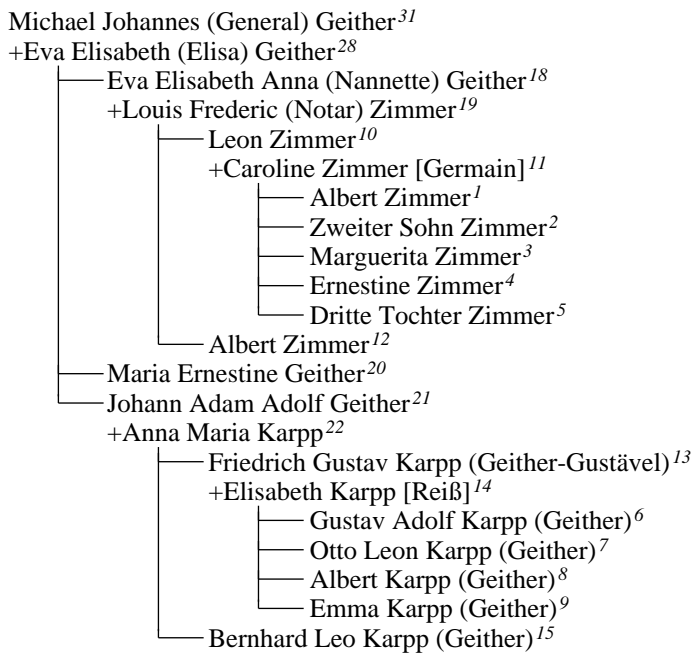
Michael Johannes (General) Geither$^{31}$
+Eva Elisabeth (Elisa) Geither$^{28}$
Eva Elisabeth Anna (Nannette) Geither$^{18}$
+Louis Frederic (Notar) Zimmer$^{19}$
Leon Zimmer$^{10}$
+Caroline Zimmer [Germain]$^{11}$
Albert Zimmer$^{1}$
Zweiter Sohn Zimmer$^{2}$
Marguerita Zimmer$^{3}$
Ernestine Zimmer$^{4}$
Dritte Tochter Zimmer$^{5}$
Albert Zimmer$^{12}$
Maria Ernestine Geither$^{20}$
Johann Adam Adolf Geither$^{21}$
+Anna Maria Karpp$^{22}$
Friedrich Gustav Karpp (Geither-Gustävel)$^{13}$
+Elisabeth Karpp [Reiß]$^{14}$
Gustav Adolf Karpp (Geither)$^{6}$
Otto Leon Karpp (Geither)$^{7}$
Albert Karpp (Geither)$^{8}$
Emma Karpp (Geither)$^{9}$
Bernhard Leo Karpp (Geither)$^{15}$